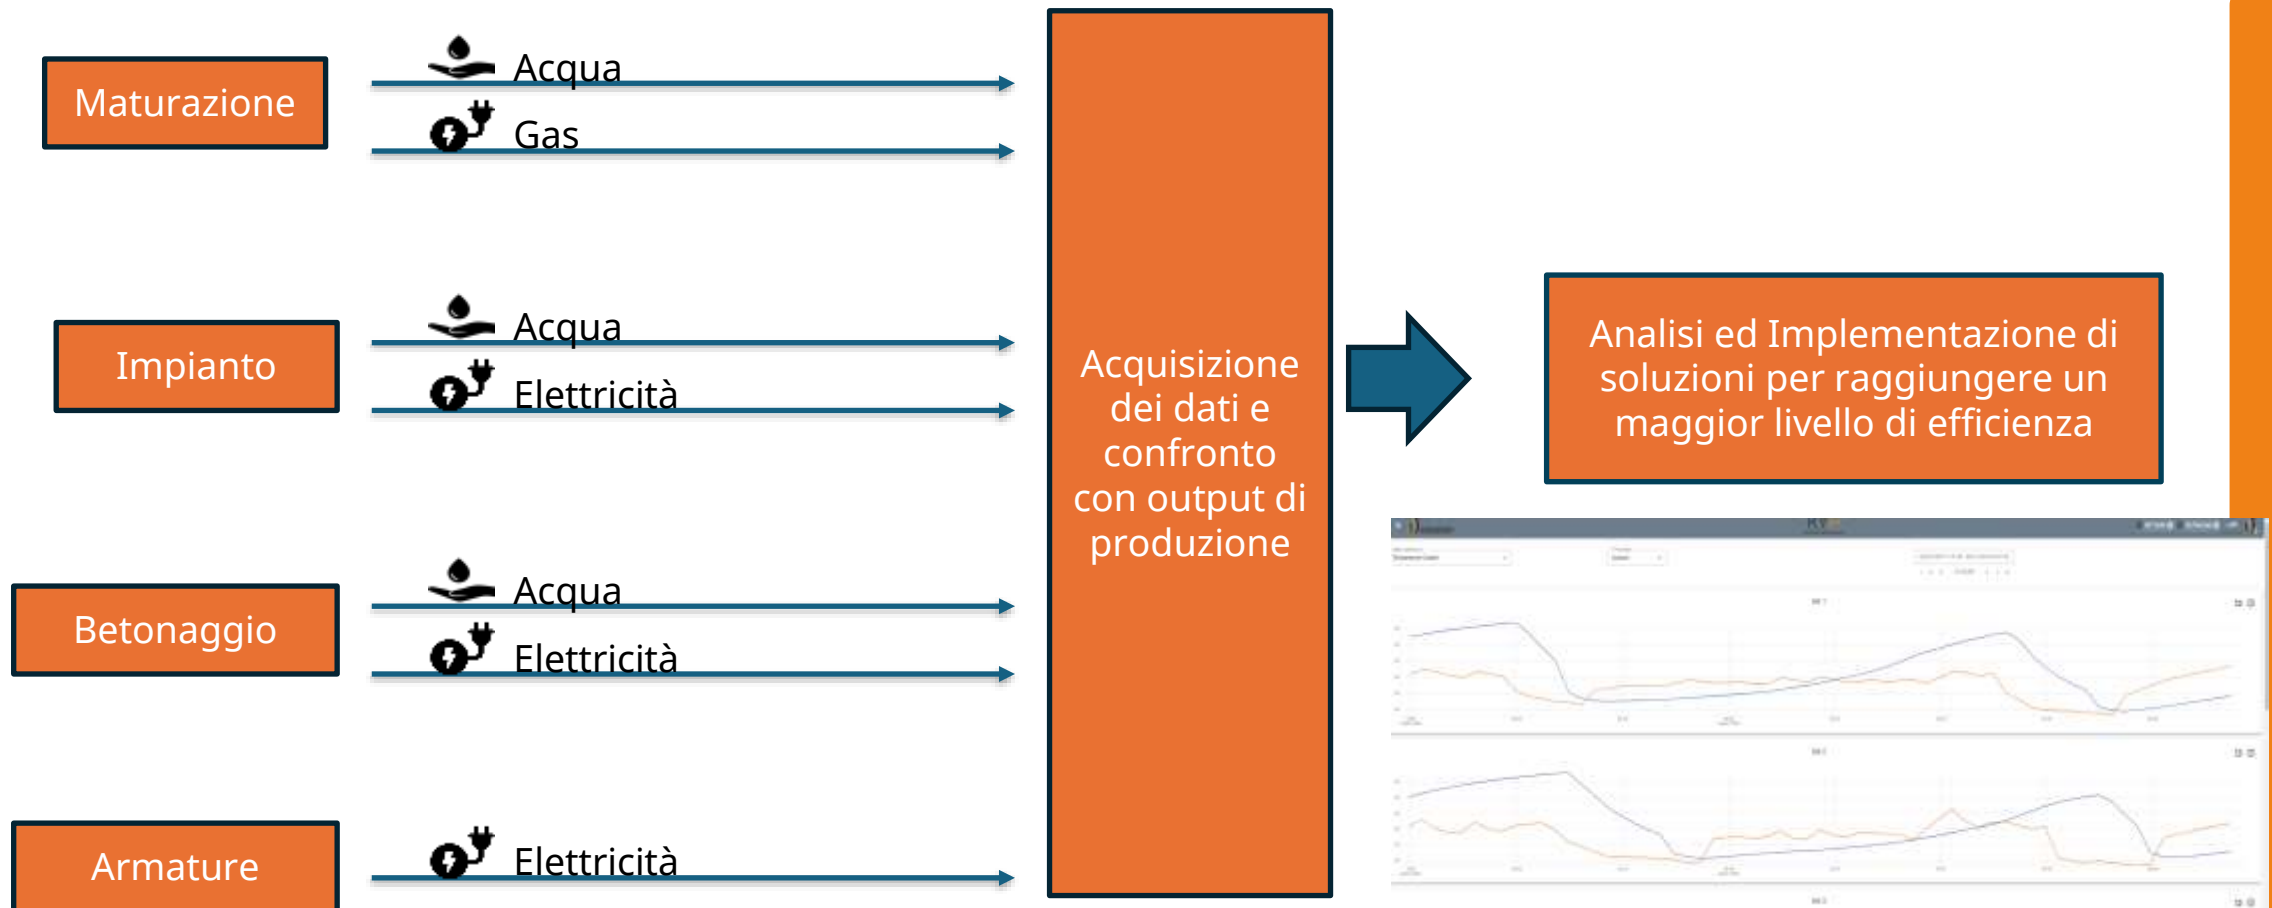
Maturazione

Acqua

Gas

Impianto

Acqua

Elettricità

Betonaggio

Acqua

Elettricità

Armature

Elettricità

Acquisizione dei dati e confronto con output di produzione

Analisi ed Implementazione di soluzioni per raggiungere un maggior livello di efficienza